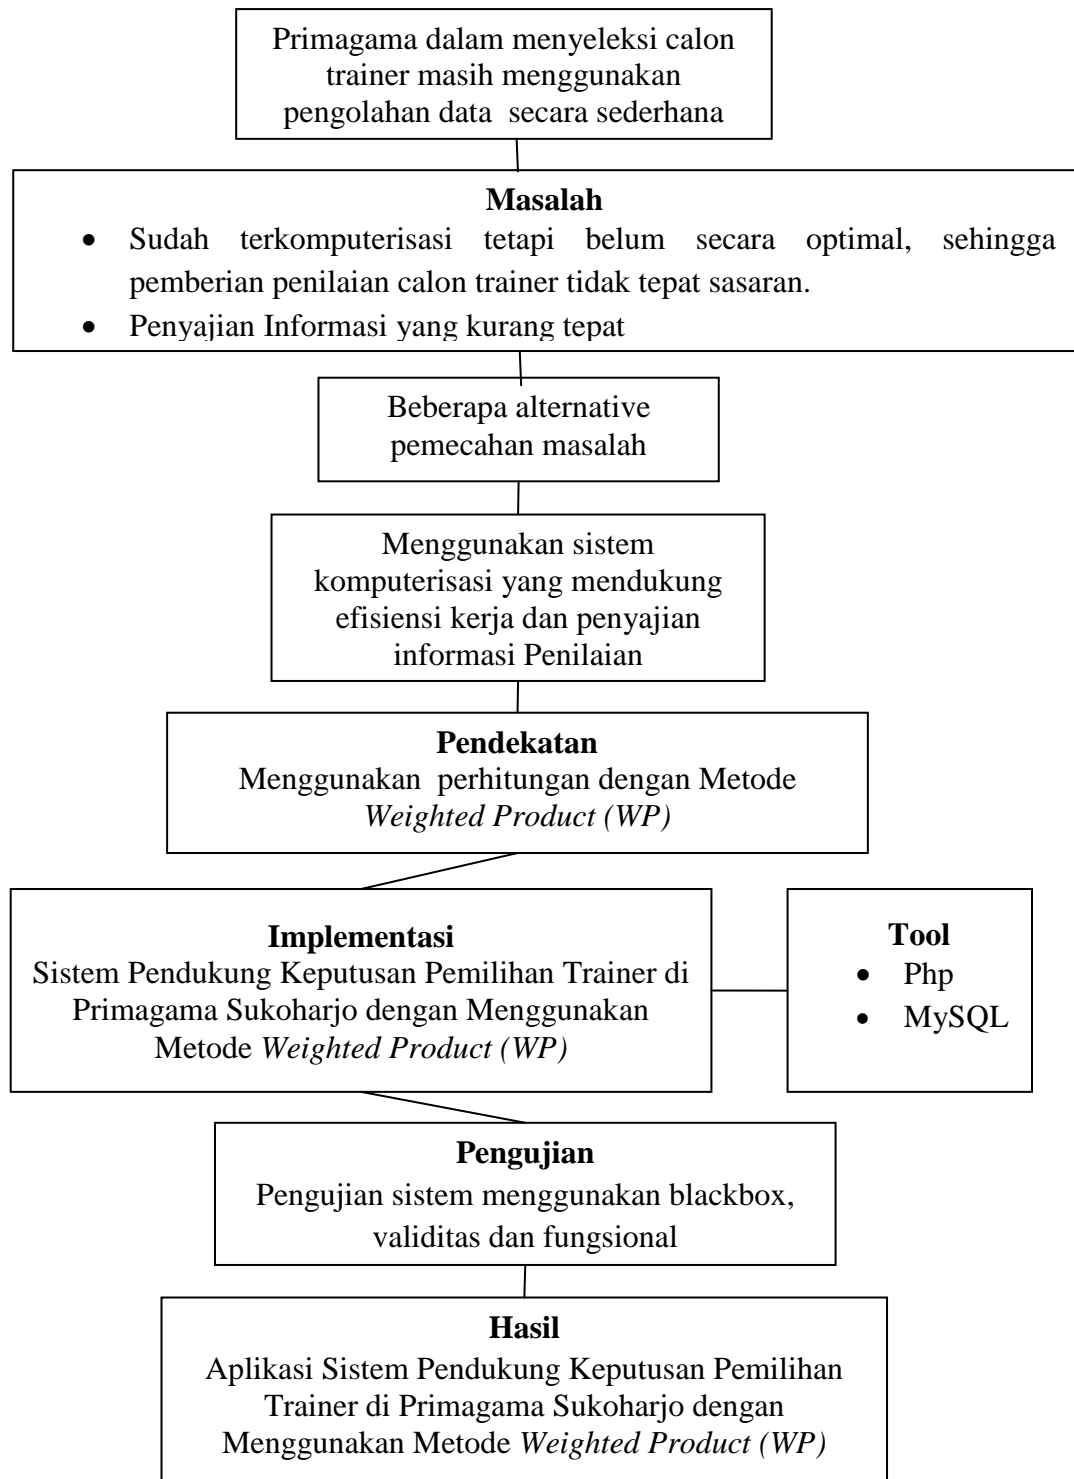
Primagama dalam menyeleksi calon trainer masih menggunakan pengolahan data  secara sederhana

**Masalah**
- Sudah terkomputerisasi tetapi belum secara optimal, sehingga pemberian penilaian calon trainer tidak tepat sasaran.
- Penyajian Informasi yang kurang tepat

Beberapa alternative pemecahan masalah

Menggunakan sistem komputerisasi yang mendukung efisiensi kerja dan penyajian informasi Penilaian

**Pendekatan**
Menggunakan  perhitungan dengan Metode *Weighted Product (WP)*

**Implementasi**
Sistem Pendukung Keputusan Pemilihan Trainer di Primagama Sukoharjo dengan Menggunakan Metode *Weighted Product (WP)*

**Tool**
- Php
- MySQL

**Pengujian**
Pengujian sistem menggunakan blackbox, validitas dan fungsional

**Hasil**
Aplikasi Sistem Pendukung Keputusan Pemilihan Trainer di Primagama Sukoharjo dengan Menggunakan Metode *Weighted Product (WP)*